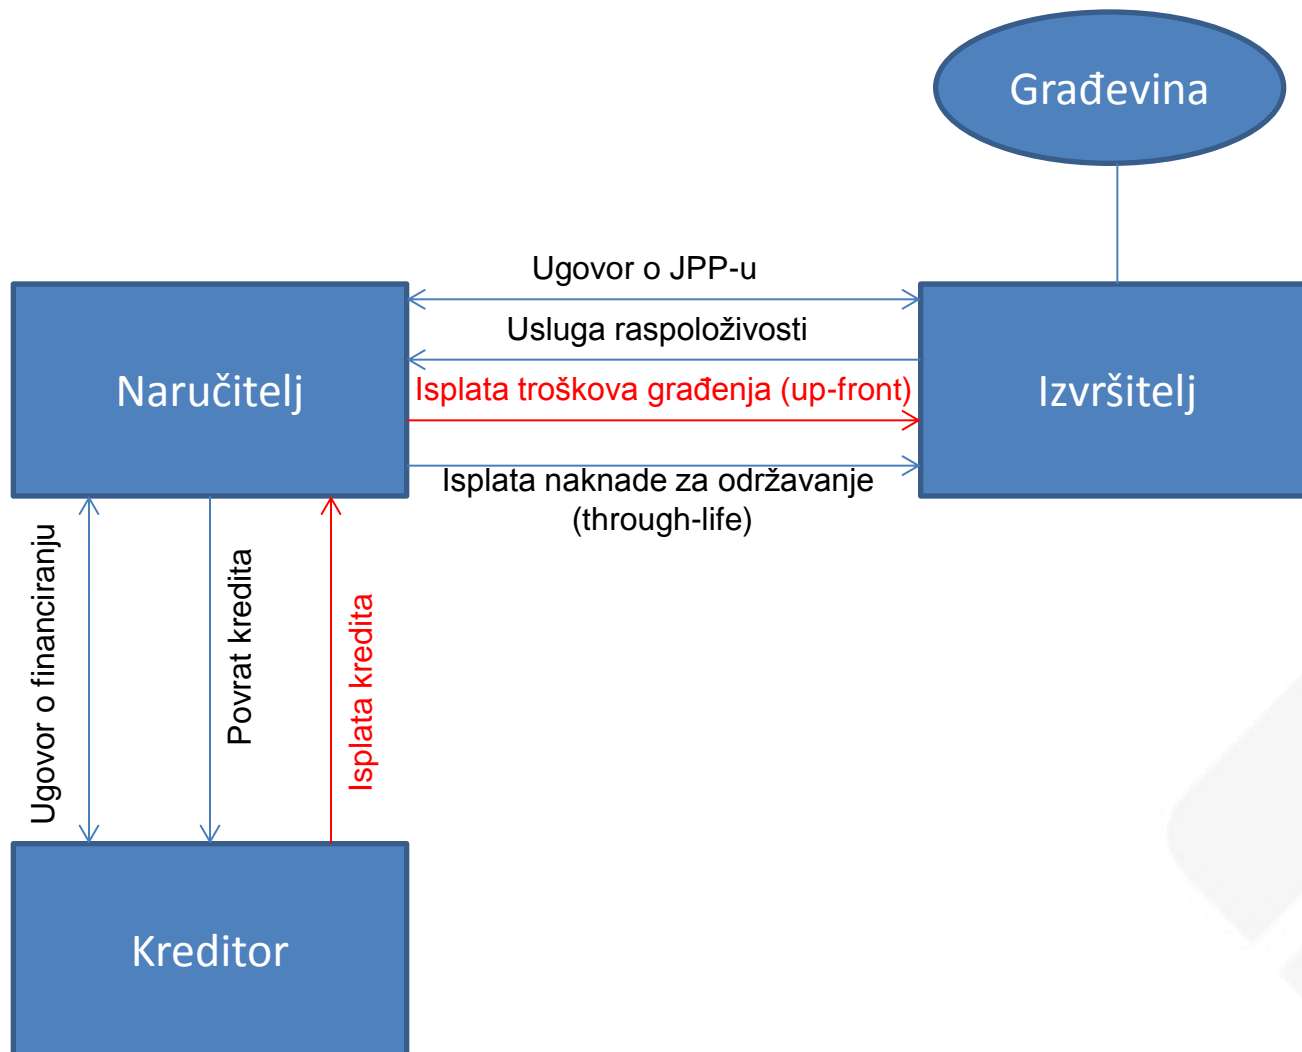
Građevina

Ugovor o JPP-u

Usluga raspoloživosti

Naručitelj

Isplata troškova građenja (up-front)

Izvršitelj

Isplata naknade za održavanje (through-life)

Ugovor o financiranju

Povrat kredita

Isplata kredita

Kreditor